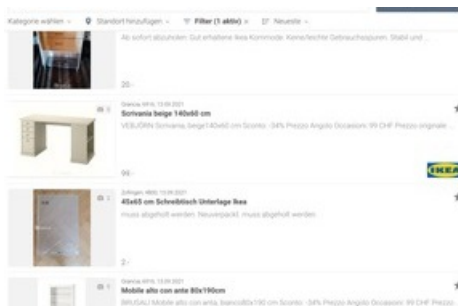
Kategorie wählen · Standort hinzufügen · Filter (1 aktiv) · Neueste ·

Ab sofort abzuholen. Gut erhaltene Ikea Kommode. Keine/leichte Gebrauchsspuren. Stabil und ...

20.-

Grancia 6916, 13.09.2021
Scrivania beige 140x60 cm
VEBJÖRN Scrivania, beige140x60 cm Sconto: -34% Prezzo Angolo Occasioni: 99 CHF Prezzo originale ...

99.-

IKEA

Zofingen 4800, 13.09.2021
45x65 cm Schreibtisch Unterlage Ikea
muss abgeholt werden. Neuverpackt. muss abgeholt werden

2.-

Grancia 6916, 13.09.2021
Mobile alto con ante 80x190cm
BRUSALI Mobile alto con ante, bianco80x190 cm Sconto: -34% Prezzo Angolo Occasioni: 99 CHF Prezzo ...